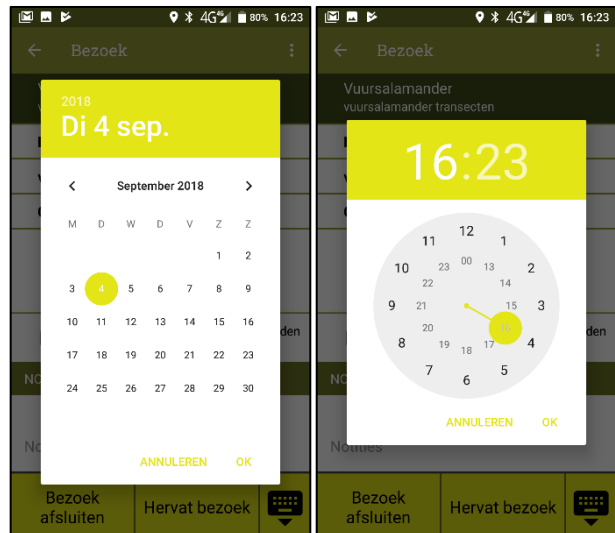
4G 80% 16:23

Bezoek

2018

Di 4 sep.

September 2018

| M | D | W | D | V | Z | Z |
|---|---|---|---|---|---|---|
| | | | | | 1 | 2 |
| 3 | 4 | 5 | 6 | 7 | 8 | 9 |
| 10 | 11 | 12 | 13 | 14 | 15 | 16 |
| 17 | 18 | 19 | 20 | 21 | 22 | 23 |
| 24 | 25 | 26 | 27 | 28 | 29 | 30 |

ANNULEREN OK

Bezoek afsluiten

Hervat bezoek

4G 80% 16:23

Bezoek

Vuursalamander

vuursalamander transecten

16:23

12 1 2 3 4 5 6 7 8 9 10 11
00 13 14 15 16 17 18 19 20 21 22 23

ANNULEREN OK

Notities

Bezoek afsluiten

Hervat bezoek